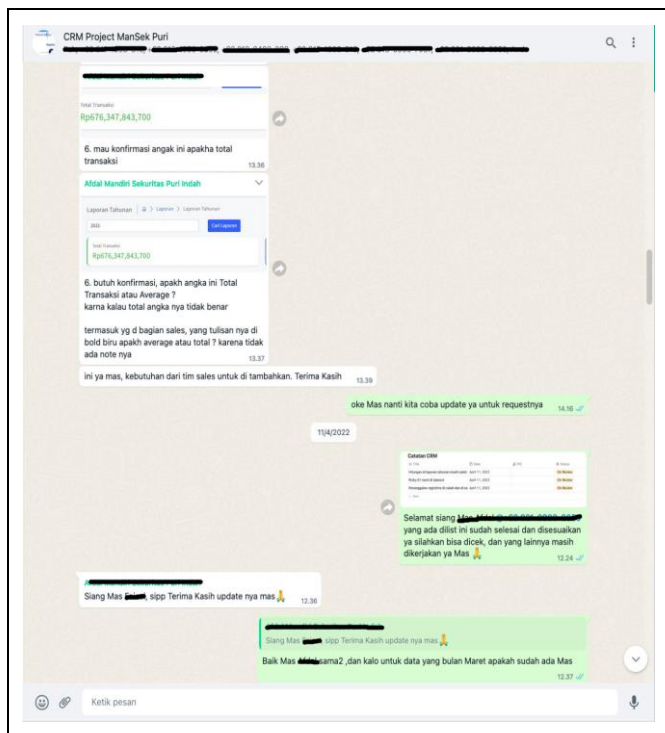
CRM Project ManSek Puri

Total Transaksi
Rp676,347,843,700

6. mau konfirmasi angak ini apakha total transaksi 13.36

Afdal Mandiri Sekuritas Puri Indah

Laporan Tahunan | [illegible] > Laporan > Laporan Tahunan
2022
Cari Laporan
Total Transaksi
Rp676,347,843,700

6. butuh konfirmasi, apakh angka ini Total Transaksi atau Average ?
karna kalau total angka nya tidak benar

termasuk yg d bagian sales, yang tulisan nya di bold biru apakh average atau total ? karena tidak ada note nya 13.37

ini ya mas, kebutuhan dari tim sales untuk di tambahkan. Terima Kasih 13.39

oke Mas nanti kita coba update ya untuk requestnya 14.16

11/4/2022

Catatan CRM
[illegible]

Selamat siang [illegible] yang ada dilist ini sudah selesai dan disesuaikan ya silahkan bisa dicek, dan yang lainnya masih dikerjakan ya Mas 🙏 12.24

Siang Mas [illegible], sipp Terima Kasih update nya mas🙏 12.36

Siang Mas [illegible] sipp Terima Kasih update nya mas🙏
Baik Mas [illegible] sama2 ,dan kalo untuk data yang bulan Maret apakah sudah ada Mas 12.37

Ketik pesan